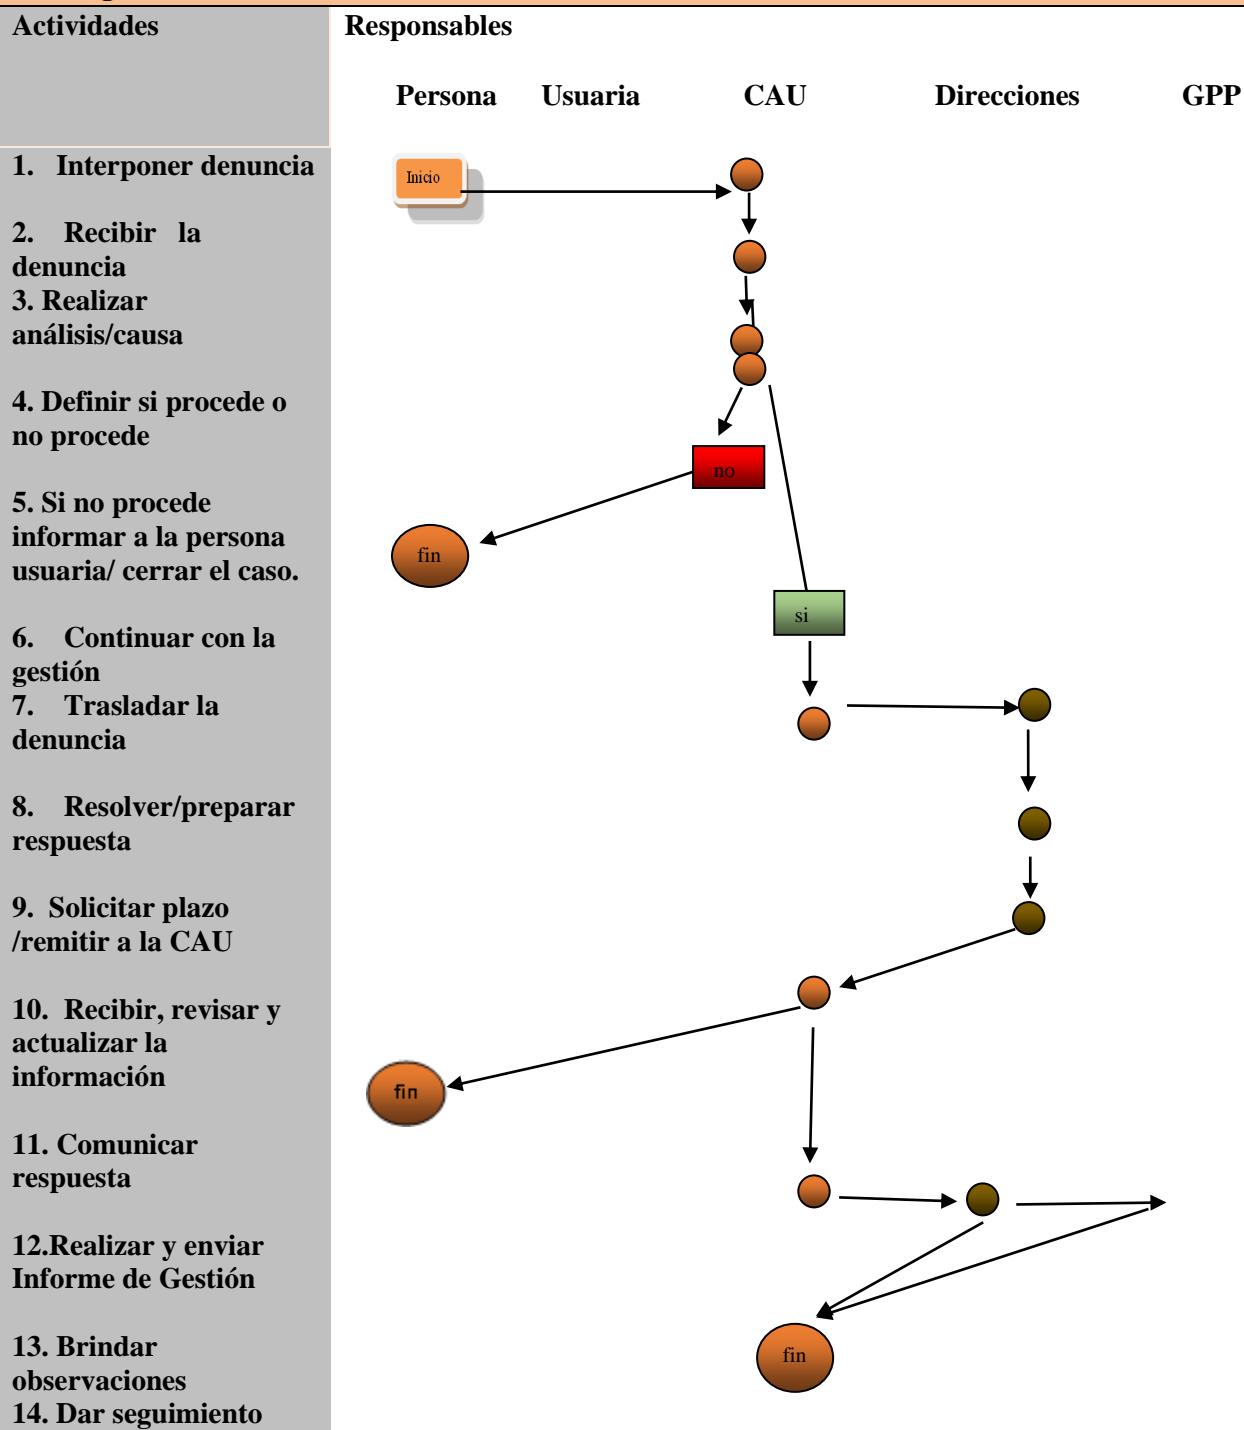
Actividades

Responsables

Persona Usuaria CAU Direcciones GPP

1. Interponer denuncia

2. Recibir la denuncia

3. Realizar análisis/causa

4. Definir si procede o no procede

5. Si no procede informar a la persona usuaria/ cerrar el caso.

6. Continuar con la gestión

7. Trasladar la denuncia

8. Resolver/preparar respuesta

9. Solicitar plazo /remitir a la CAU

10. Recibir, revisar y actualizar la información

11. Comunicar respuesta

12.Realizar y enviar Informe de Gestión

13. Brindar observaciones

14. Dar seguimiento

Inicio

no

fin

si

fin

fin